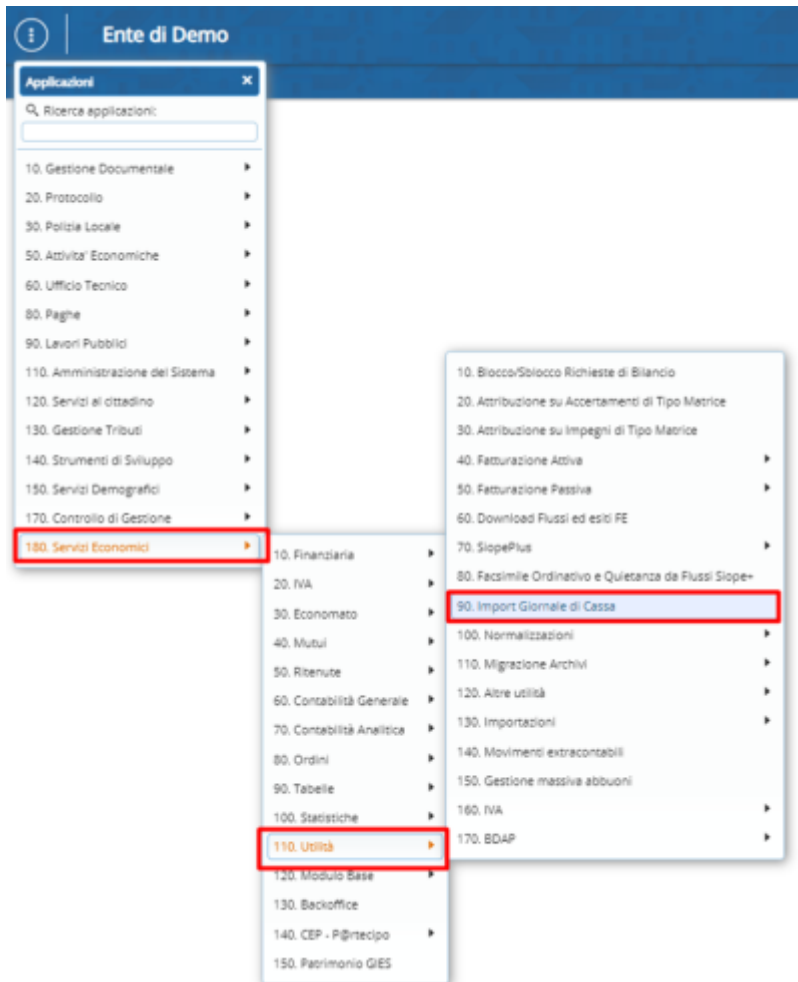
Ente di Demo

Applicazioni ×

Ricerca applicazioni:

10. Gestione Documentale
20. Protocollo
30. Polizia Locale
50. Attivita' Economiche
60. Ufficio Tecnico
80. Paghe
90. Lavori Pubblici
110. Amministrazione del Sistema
120. Servizi al cittadino
130. Gestione Tributi
140. Strumenti di Sviluppo
150. Servizi Demografici
170. Controllo di Gestione
180. Servizi Economici

10. Finanziaria
20. IVA
30. Economato
40. Mutui
50. Ritenute
60. Contabilità Generale
70. Contabilità Analitica
80. Ordini
90. Tabelle
100. Statistiche
110. Utilità
120. Modulo Base
130. Backoffice
140. CEP - P@rtecipo
150. Patrimonio GIES

10. Blocco/Sblocco Richieste di Bilancio
20. Attribuzione su Accertamenti di Tipo Matrice
30. Attribuzione su Impegni di Tipo Matrice
40. Fatturazione Attiva
50. Fatturazione Passiva
60. Download Flussi ed esiti FE
70. SiopePlus
80. Facsimile Ordinativo e Quietanza da Flussi Siope+
90. Import Giornale di Cassa
100. Normalizzazioni
110. Migrazione Archivi
120. Altre utilità
130. Importazioni
140. Movimenti extracontabili
150. Gestione massiva abbuoni
160. IVA
170. BDAP